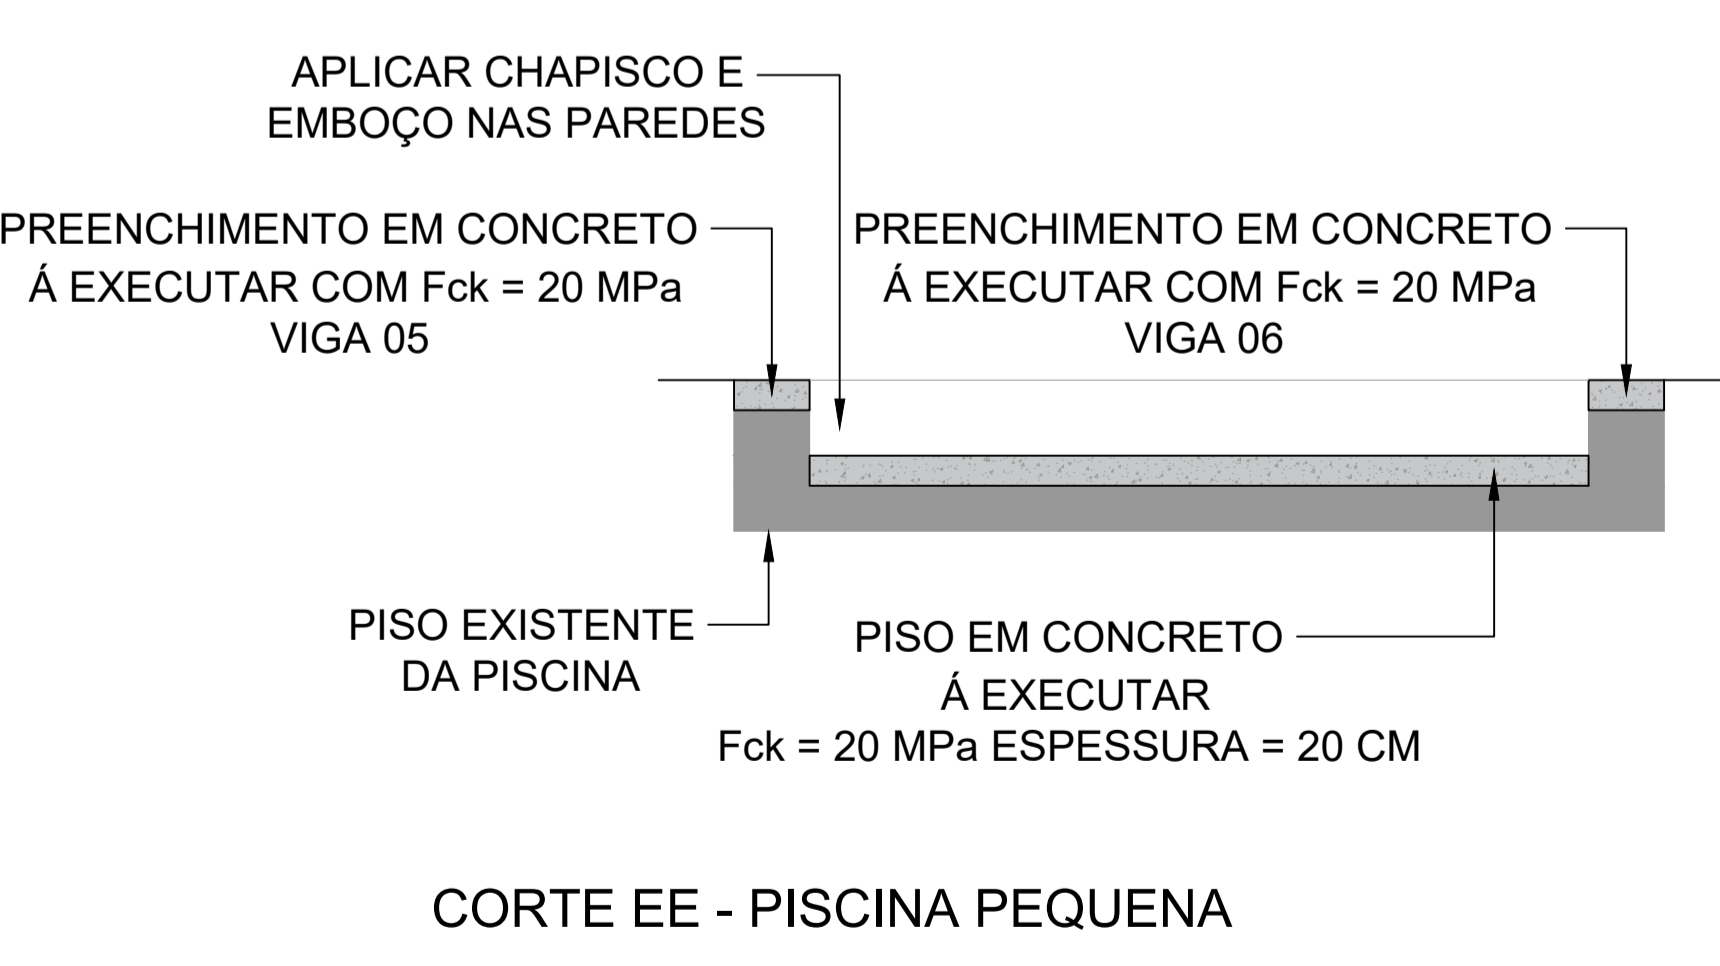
APLICAR CHAPISCO E
EMBOÇO NAS PAREDES

PREENCHIMENTO EM CONCRETO
Á EXECUTAR COM Fck = 20 MPa
VIGA 05

PREENCHIMENTO EM CONCRETO
Á EXECUTAR COM Fck = 20 MPa
VIGA 06

PISO EXISTENTE
DA PISCINA

PISO EM CONCRETO
Á EXECUTAR
Fck = 20 MPa ESPESSURA = 20 CM

CORTE EE - PISCINA PEQUENA